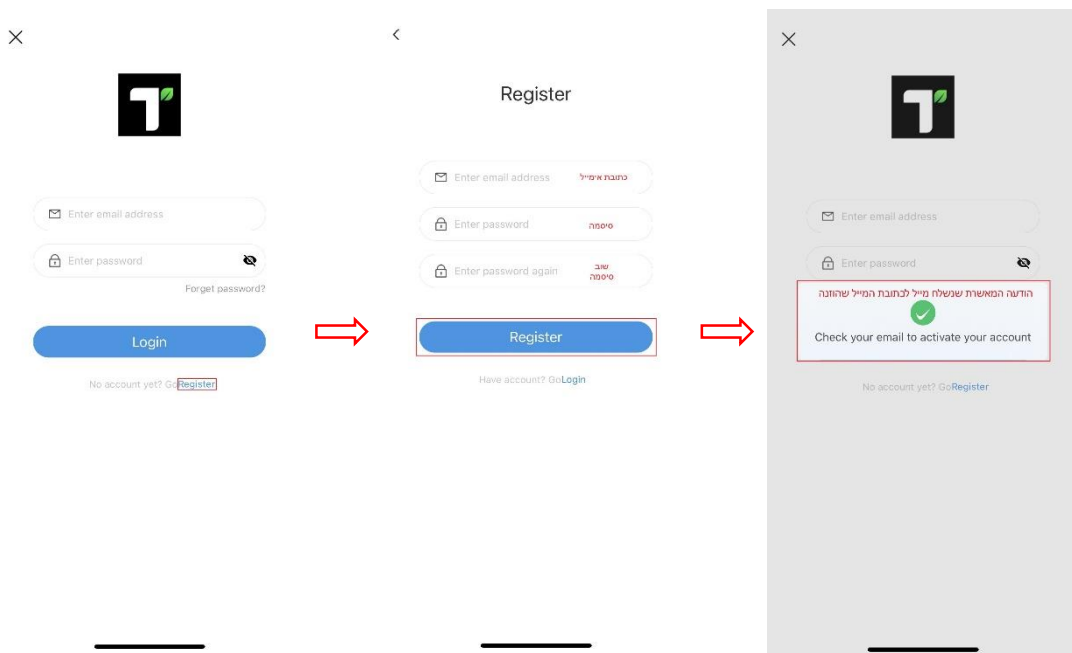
Enter email address

Enter password

Forget password?

Login

No account yet? GoRegister

Register

Enter email address כתובת אימייל

Enter password סיסמה

Enter password again שוב סיסמה

Register

Have account? GoLogin

Enter email address

Enter password

הודעה המאשרת שנשלח מייל לכתובת המייל שהוזנה

Check your email to activate your account

No account yet? GoRegister